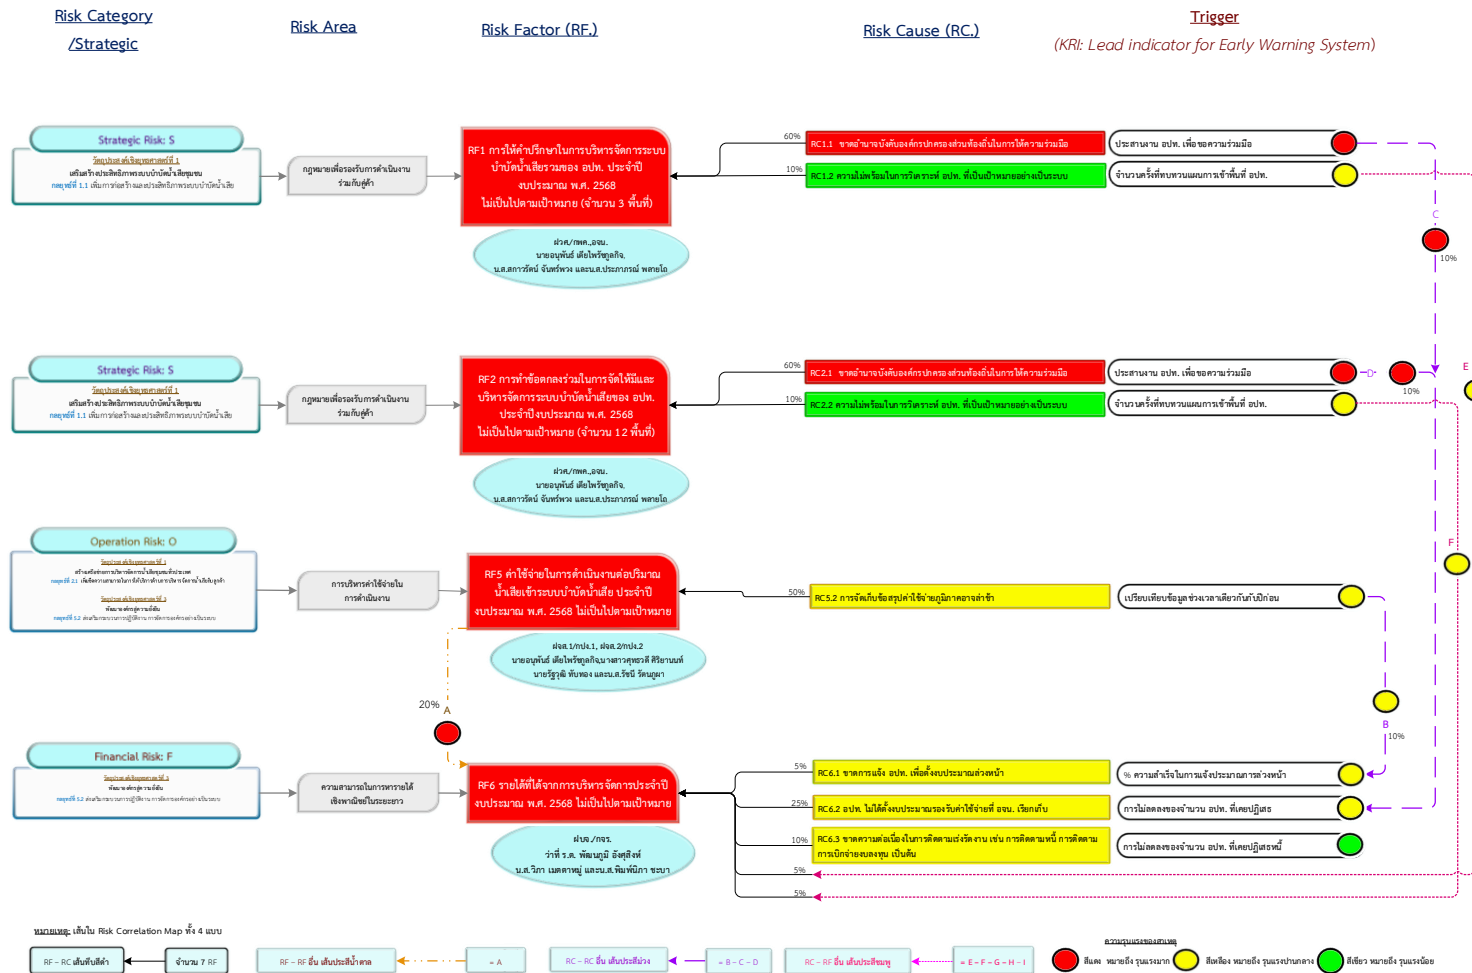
Risk Category /Strategic

Risk Area

Risk Factor (RF.)

Risk Cause (RC.)

Trigger
(KRI: Lead indicator for Early Warning System)

Strategic Risk: S
วัตถุประสงค์เชิงยุทธศาสตร์ที่ 1
เสริมสร้างประสิทธิภาพระบบบำบัดน้ำเสียชุมชน
กลยุทธ์ที่ 1.1 เพิ่มการก่อสร้างและประสิทธิภาพระบบบำบัดน้ำเสีย

กฎหมายเพื่อรองรับการดำเนินงานร่วมกับคู่ค้า

RF1 การให้คำปรึกษาในการบริหารจัดการระบบบำบัดน้ำเสียรวมของ อปท. ประจำปีงบประมาณ พ.ศ. 2568 ไม่เป็นไปตามเป้าหมาย (จำนวน 3 พื้นที่)

ฝวศ./กพค.,อจน.
นายอนุพันธ์ เตียไพรัชกุลกิจ,
น.ส.สการรัตน์ จันทร์พวง และน.ส.ประภาภรณ์ พลายโถ

60%
RC1.1 ขาดอำนาจบังคับองค์กรปกครองส่วนท้องถิ่นในการให้ความร่วมมือ
10%
RC1.2 ความไม่พร้อมในการวิเคราะห์ อปท. ที่เป็นเป้าหมายอย่างเป็นระบบ

ประสานงาน อปท. เพื่อขอความร่วมมือ
จำนวนครั้งที่ทบทวนแผนการเข้าพื้นที่ อปท.

C
10%

Strategic Risk: S
วัตถุประสงค์เชิงยุทธศาสตร์ที่ 1
เสริมสร้างประสิทธิภาพระบบบำบัดน้ำเสียชุมชน
กลยุทธ์ที่ 1.1 เพิ่มการก่อสร้างและประสิทธิภาพระบบบำบัดน้ำเสีย

กฎหมายเพื่อรองรับการดำเนินงานร่วมกับคู่ค้า

RF2 การทำข้อตกลงร่วมในการจัดให้มีและบริหารจัดการระบบบำบัดน้ำเสียของ อปท. ประจำปีงบประมาณ พ.ศ. 2568 ไม่เป็นไปตามเป้าหมาย (จำนวน 12 พื้นที่)

ฝวศ./กพค.,อจน.
นายอนุพันธ์ เตียไพรัชกุลกิจ,
น.ส.สการรัตน์ จันทร์พวง และน.ส.ประภาภรณ์ พลายโถ

60%
RC2.1 ขาดอำนาจบังคับองค์กรปกครองส่วนท้องถิ่นในการให้ความร่วมมือ
10%
RC2.2 ความไม่พร้อมในการวิเคราะห์ อปท. ที่เป็นเป้าหมายอย่างเป็นระบบ

ประสานงาน อปท. เพื่อขอความร่วมมือ
จำนวนครั้งที่ทบทวนแผนการเข้าพื้นที่ อปท.

10%
E
F

Operation Risk: O
วัตถุประสงค์เชิงยุทธศาสตร์ที่ 1
สร้างเครือข่ายการบริหารจัดการน้ำเสียชุมชนทั่วประเทศ
กลยุทธ์ที่ 2.1 เพิ่มขีดความสามารถในการให้บริการด้านการบริหารจัดการน้ำเสียในพื้นที่
วัตถุประสงค์เชิงยุทธศาสตร์ที่ 3
พัฒนาองค์กรสู่ความยั่งยืน
กลยุทธ์ที่ 5.2 ส่งเสริมกระบวนการปฏิบัติงาน การจัดการองค์กรอย่างเป็นระบบ

การบริหารค่าใช้จ่ายในการดำเนินงาน

RF5 ค่าใช้จ่ายในการดำเนินงานต่อปริมาณน้ำเสียเข้าระบบบำบัดน้ำเสีย ประจำปีงบประมาณ พ.ศ. 2568 ไม่เป็นไปตามเป้าหมาย

ฝจล.1/กปจ.1, ฝจล.2/กปจ.2
นายอนุพันธ์ เตียไพรัชกุลกิจ,นางสาวศุทธวดี ศิริยานนท์
นายรัฐวุฒิ พันทอง และน.ส.รัชนี รัตนภูผา

50%
RC5.2 การจัดเก็บข้อสรุปค่าใช้จ่ายภูมิภาคอาจล่าช้า
เปรียบเทียบข้อมูลช่วงเวลาเดียวกันกับปีก่อน

20%
A

B
10%

Financial Risk: F
วัตถุประสงค์เชิงยุทธศาสตร์ที่ 3
พัฒนาองค์กรสู่ความยั่งยืน
กลยุทธ์ที่ 5.2 ส่งเสริมกระบวนการปฏิบัติงาน การจัดการองค์กรอย่างเป็นระบบ

ความสามารถในการหารายได้เชิงพาณิชย์ในระยะยาว

RF6 รายได้ที่ได้จากการบริหารจัดการประจำปีงบประมาณ พ.ศ. 2568 ไม่เป็นไปตามเป้าหมาย

ฝปข./กรร.
ว่าที่ ร.ต. พัฒนภูมิ อัศฤสิงห์
น.ส.วิภา เมตตาหมู่ และน.ส.พิมพ์นิภา ชะบา

5%
RC6.1 ขาดการแจ้ง อปท. เพื่อตั้งงบประมาณล่วงหน้า
25%
RC6.2 อปท. ไม่ได้ตั้งงบประมาณรองรับค่าใช้จ่ายที่ อจน. เรียกเก็บ
10%
RC6.3 ขาดความต่อเนื่องในการติดตามเร่งรัดงาน เช่น การติดตามหนี้ การติดตามการเบิกจ่ายงบลงทุน เป็นต้น
5%
5%

% ความสำเร็จในการแจ้งประมาณการล่วงหน้า
การไม่ตกลงของจำนวน อปท. ที่เคยปฏิเสธ
การไม่ตกลงของจำนวน อปท. ที่เคยปฏิเสธหนี้

หมายเหตุ: เส้นใน Risk Correlation Map ทั้ง 4 แบบ
RF – RC เส้นทึบสีดำ
จำนวน 7 RF
RF – RF อื่น เส้นประสีน้ำตาล
= A
RC – RC อื่น เส้นประสีม่วง
= B – C – D
RC – RF อื่น เส้นประสีชมพู
= E – F – G – H – I

ความรุนแรงของสาเหตุ
สีแดง หมายถึง รุนแรงมาก
สีเหลือง หมายถึง รุนแรงปานกลาง
สีเขียว หมายถึง รุนแรงน้อย